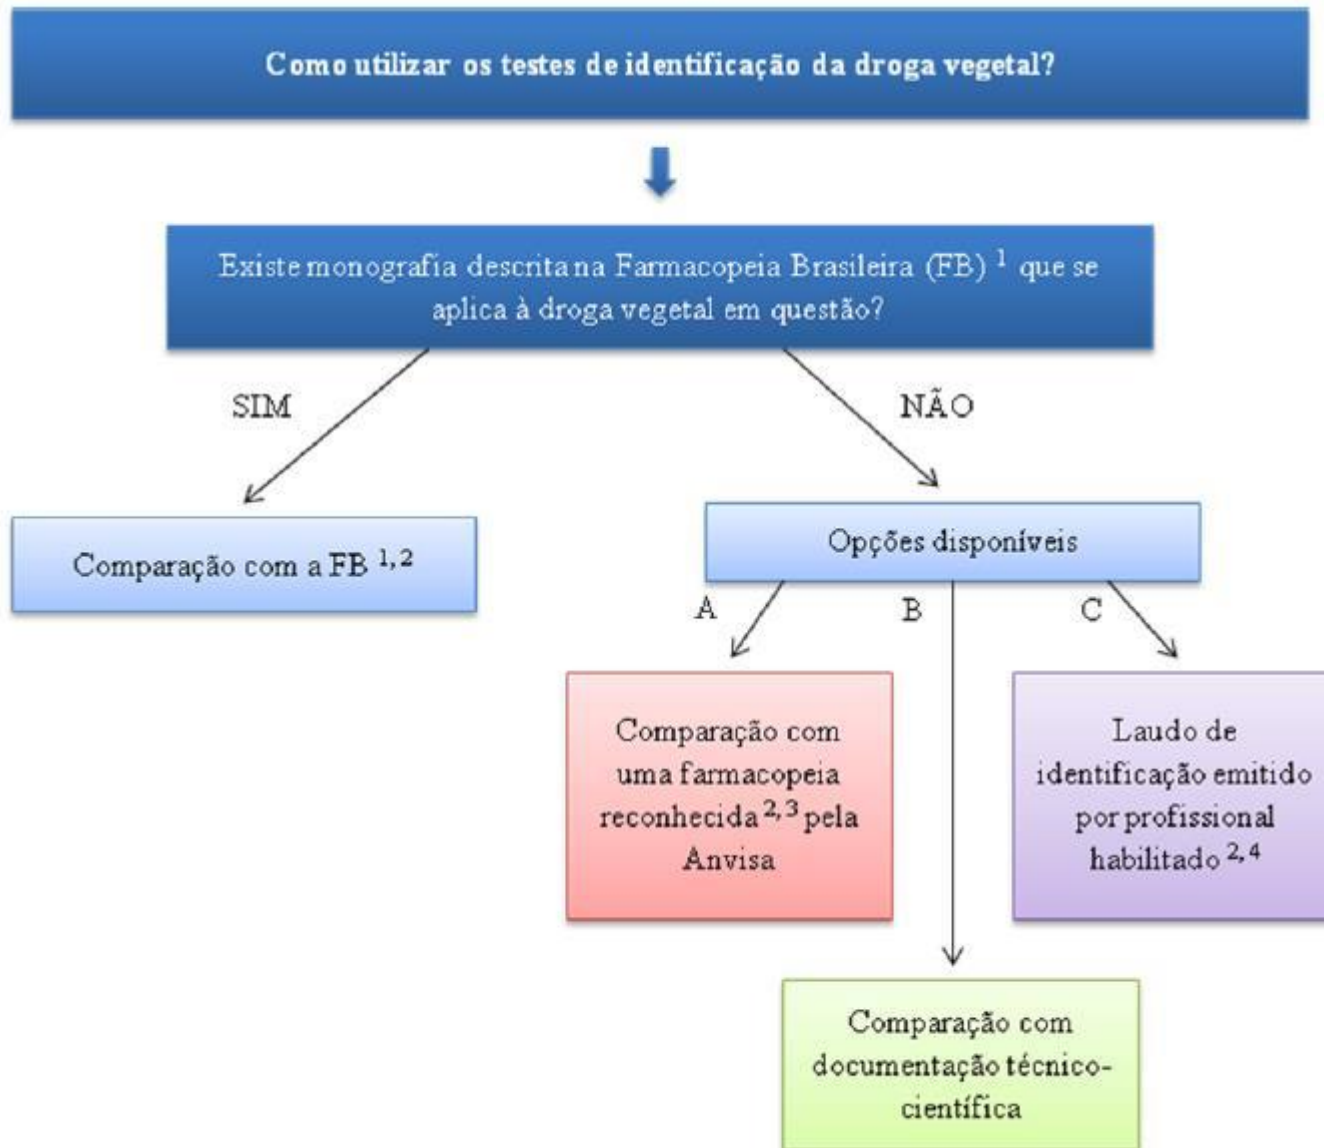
Como utilizar os testes de identificação da droga vegetal?

Existe monografia descrita na Farmacopeia Brasileira (FB) $^{1}$ que se aplica à droga vegetal em questão?

SIM

NÃO

Comparação com a FB $^{1,2}$

Opções disponíveis

A

B

C

Comparação com uma farmacopeia reconhecida $^{2,3}$ pela Anvisa

Laudo de identificação emitido por profissional habilitado $^{2,4}$

Comparação com documentação técnico-científica